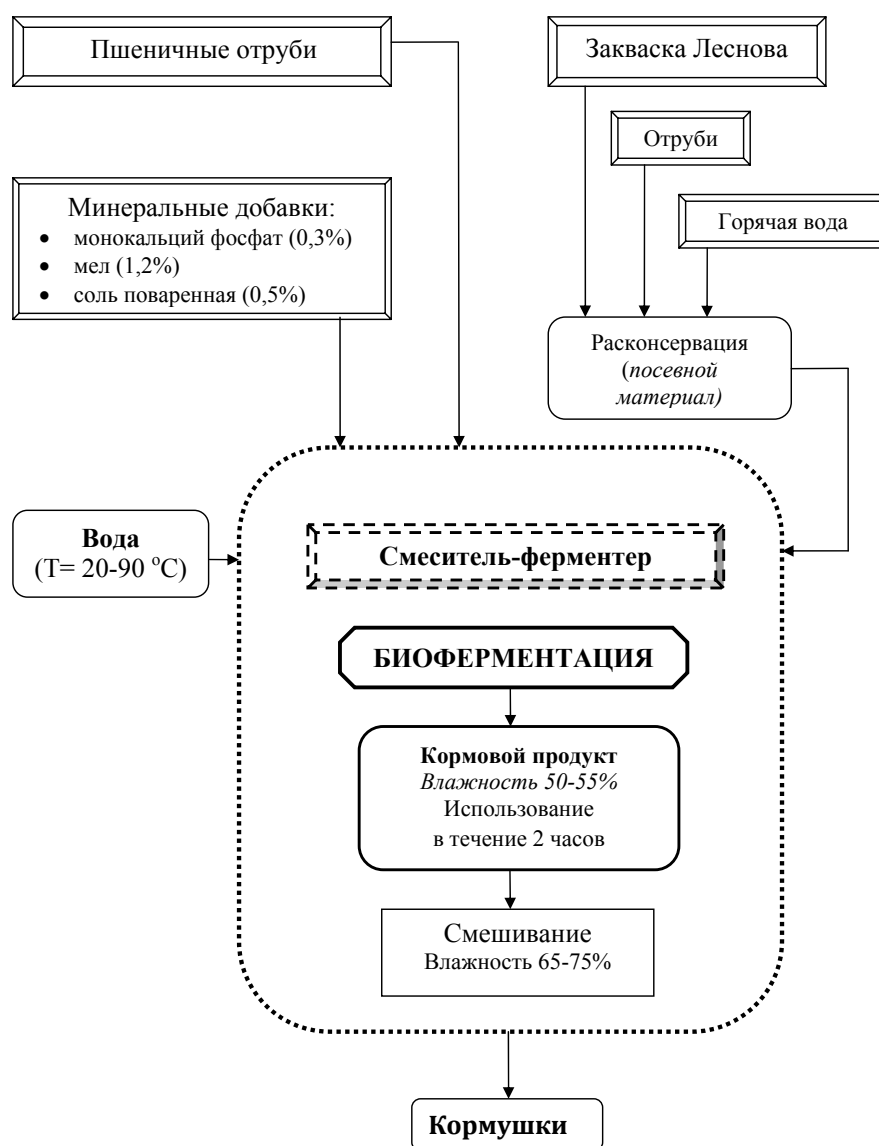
Пшеничные отруби

Закваска Леснова

Отруби

Минеральные добавки:
- монокальций фосфат (0,3%)
- мел (1,2%)
- соль поваренная (0,5%)

Горячая вода

Расконсервация (посевной материал)

Вода (Т= 20-90 $^{o}$С)

Смеситель-ферментер

БИОФЕРМЕНТАЦИЯ

Кормовой продукт
Влажность 50-55%
Использование в течение 2 часов

Смешивание
Влажность 65-75%

Кормушки